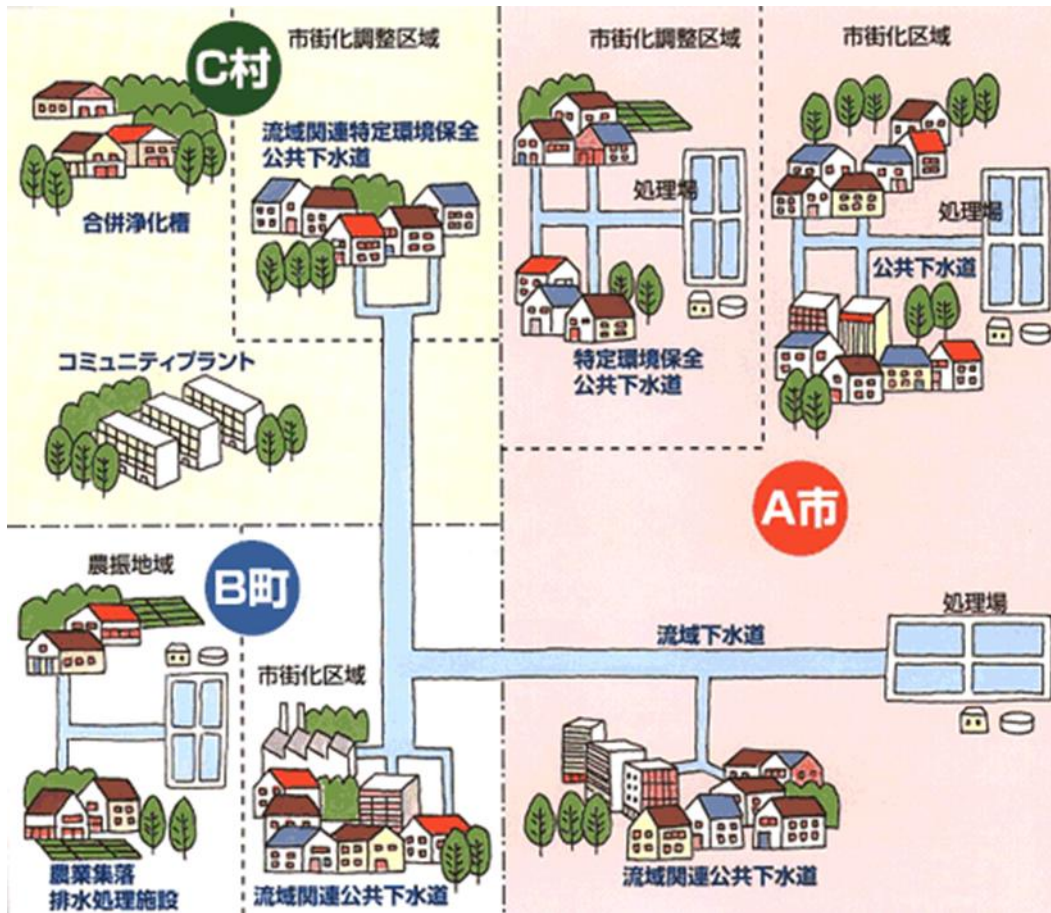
C村

市街化調整区域

流域関連特定環境保全公共下水道

合併浄化槽

コミュニティプラント

市街化調整区域

処理場

特定環境保全公共下水道

市街化区域

処理場

公共下水道

A市

農振地域

B町

農業集落排水処理施設

市街化区域

流域関連公共下水道

流域下水道

処理場

流域関連公共下水道